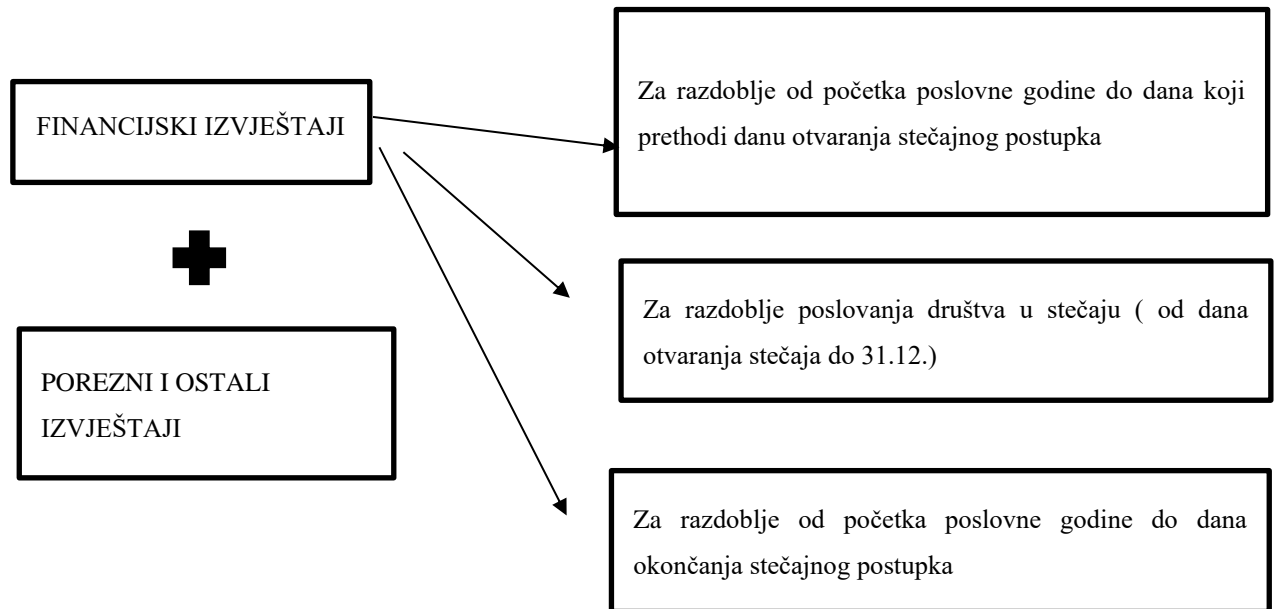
FINANCIJSKI IZVJEŠTAJI

POREZNI I OSTALI IZVJEŠTAJI

Za razdoblje od početka poslovne godine do dana koji prethodi danu otvaranja stečajnog postupka

Za razdoblje poslovanja društva u stečaju ( od dana otvaranja stečaja do 31.12.)

Za razdoblje od početka poslovne godine do dana okončanja stečajnog postupka